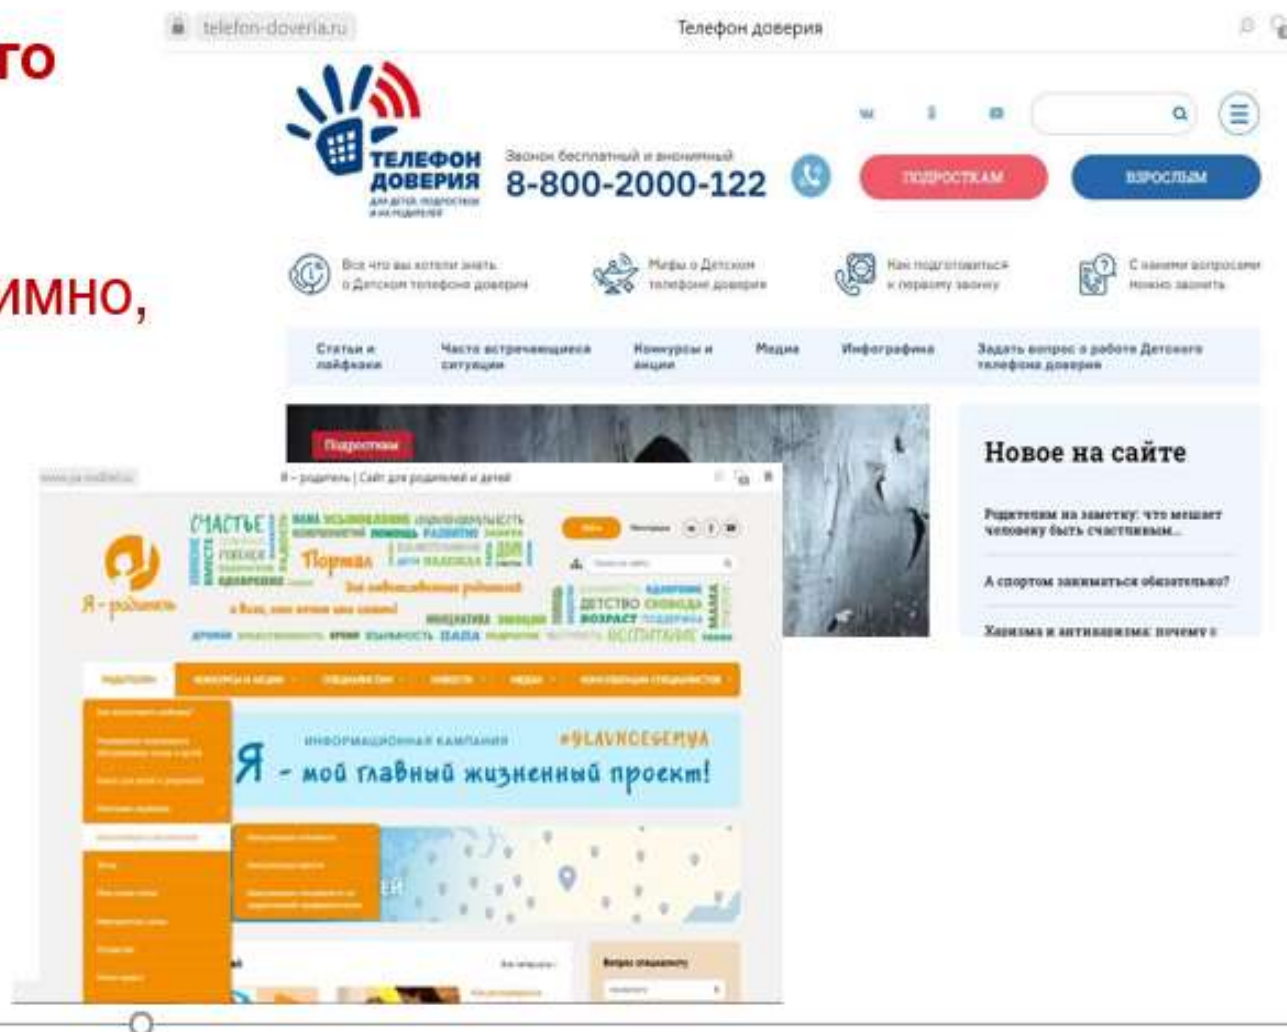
то

имно,

telefon-doveria.ru

Телефон доверия

ТЕЛЕФОН ДОВЕРИЯ для детей, подростков и их родителей

Звонок бесплатный и анонимный

8-800-2000-122

ПОДРОСТКАМ

ВЗРОСЛЫМ

Все что вы хотели знать о Детском телефоне доверия

Мифы о Детском телефоне доверия

Как подготовиться к первому звонку

С какими вопросами можно звонить

Статьи и лайфхаки

Часто встречающиеся ситуации

Конкурсы и акции

Медиа

Инфографика

Задать вопрос о работе Детского телефона доверия

Подросткам

Новое на сайте

Родителям на заметку: что мешает человеку быть счастливым...

А спортом заниматься обязательно?

Харизма и антихаризма: почему с

Я – родитель | Сайт для родителей и детей

Я - родитель

СЧАСТЬЕ

Тормаз

ДЕТСТВО

ВОЗРАСТ

ПАПА

ИНФОРМАЦИОННАЯ КАМПАНИЯ

#ГЛАВНОЕВЕМЬЯ

Я - мой главный жизненный проект!

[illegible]